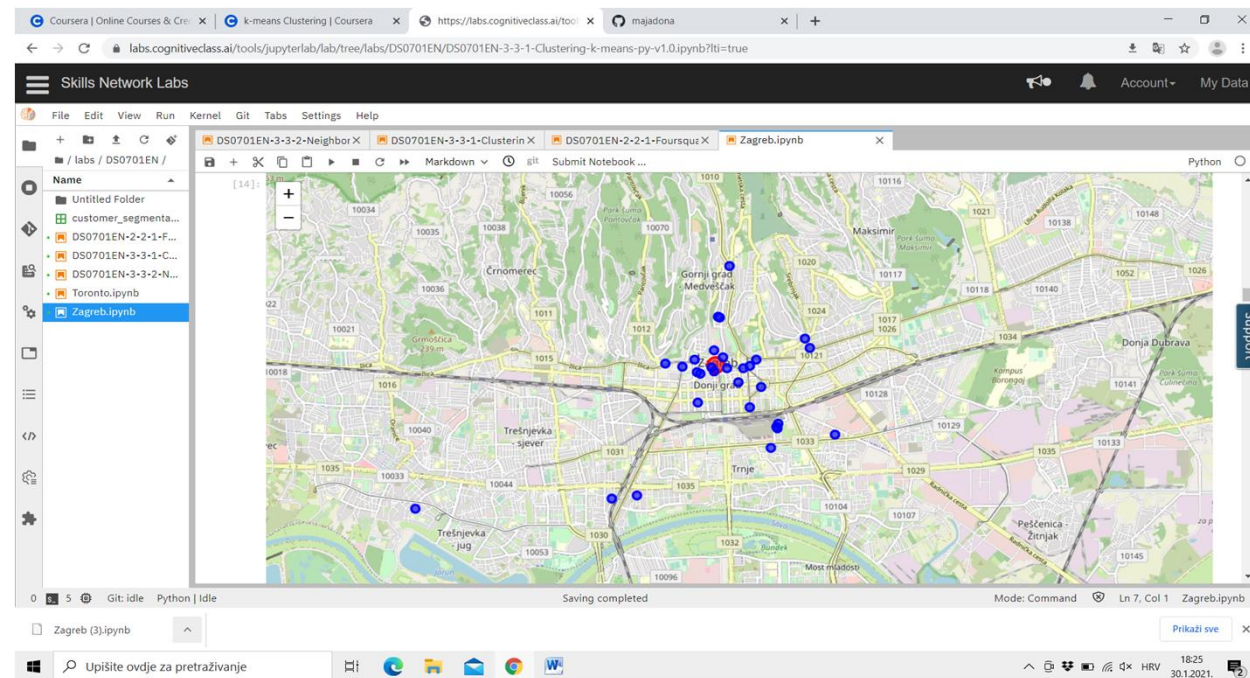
Coursera | Online Courses & Cre ×
k-means Clustering | Coursera ×
https://labs.cognitiveclass.ai/too ×
majadona ×
+

labs.cognitiveclass.ai/tools/jupyterlab/lab/tree/labs/DS0701EN/DS0701EN-3-3-1-Clustering-k-means-py-v1.0.ipynb?lti=true

Skills Network Labs
Account
My Data

File Edit View Run Kernel Git Tabs Settings Help

/ labs / DS0701EN /
Name
Untitled Folder
customer_segmenta...
DS0701EN-2-2-1-F...
DS0701EN-3-3-1-C...
DS0701EN-3-3-2-N...
Toronto.ipynb
Zagreb.ipynb

DS0701EN-3-3-2-Neighbor ×
DS0701EN-3-3-1-Clusterin ×
DS0701EN-2-2-1-Foursqua ×
Zagreb.ipynb ×

Markdown
git
Submit Notebook ...
Python

[14]:
+
−
10010
10116
10056
10034
Park šuma Pantovčak
10038
10070
1021
10148
10035
Maksimir
Park šuma Maksimir
10138
Ulica Hondrata Kobaša
Črnomerec
Gornji grad - Medveščak
1020
10117
1052
1026
10036
10118
10140
1011
1024
22
10021
1012
1017
1026
Grmoščica 239 m
1034
1015
10121
Donja Dubrava
10018
Donji grad
1016
Kampus Borongaj
10141
Park šuma Čulinečka
10128
10040
Trešnjevka - sjever
10129
1031
1033
10133
rec
1035
Trnje
1029
1035
10033
10044
1035
10104
10107
Trešnjevka - jug
1030
Pešćenica - Žitnjak
1032
10053
Bundek
10145
10096
Most mladosti

0 5 Git: idle Python | Idle
Saving completed
Mode: Command
Ln 7, Col 1 Zagreb.ipynb

Zagreb (3).ipynb
Prikaži sve

Upišite ovdje za pretraživanje
HRV
18:25
30.1.2021.